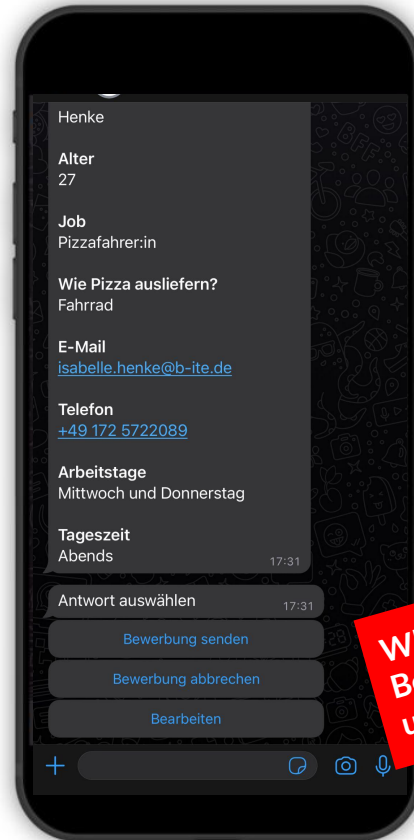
Henke

Alter
27

Job
Pizzafahrer:in

Wie Pizza ausliefern?
Fahrrad

E-Mail
isabelle.henke@b-ite.de

Telefon
+49 172 5722089

Arbeitstage
Mittwoch und Donnerstag

Tageszeit
Abends
17:31

Antwort auswählen 17:31

Bewerbung senden

Bewerbung abbrechen

Bearbeiten

W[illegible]
B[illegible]
u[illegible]